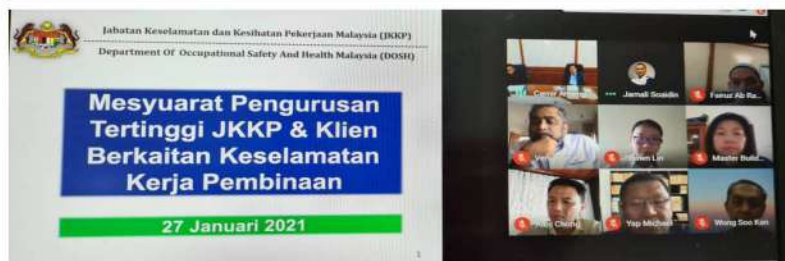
Jabatan Keselamatan dan Kesihatan Pekerjaan Malaysia (JKKP)
Department Of Occupational Safety And Health Malaysia (DOSH)

Mesyuarat Pengurusan Tertinggi JKKP & Klien Berkaitan Keselamatan Kerja Pembinaan

27 Januari 2021

1

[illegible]
Jamali Snaidin
Fairuz Ab Ra...
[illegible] Lin
Master Build...
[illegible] Cheng
Yap Michael
Wong Soo Kin